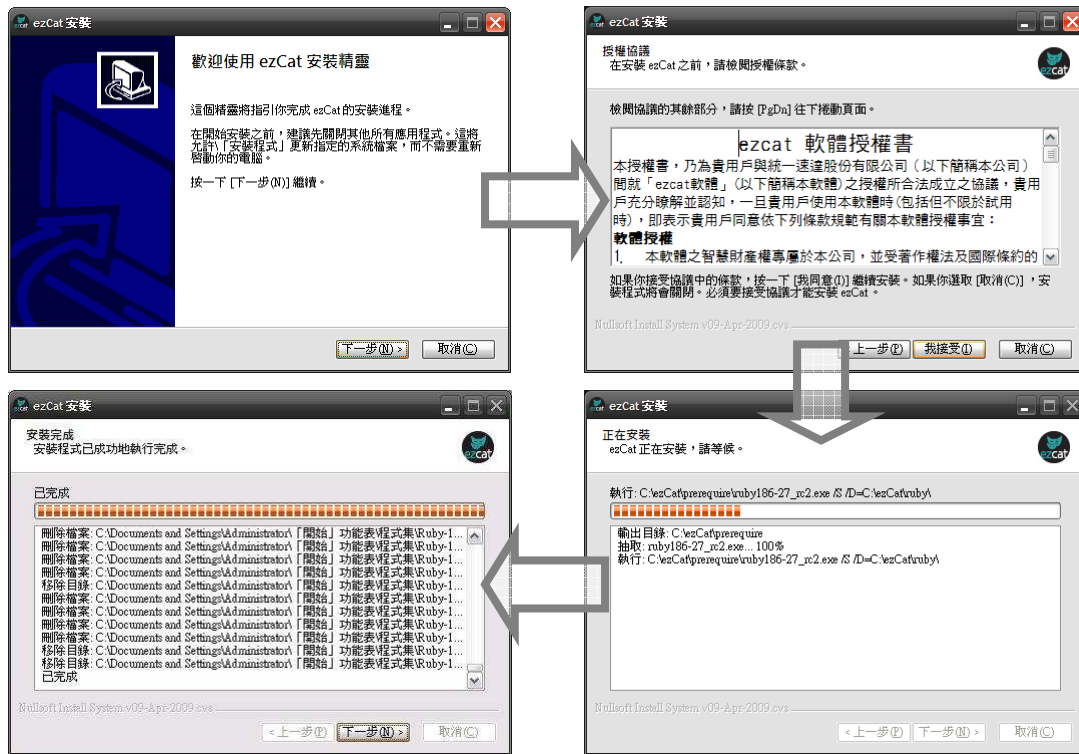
ezCat 安裝

歡迎使用 ezCat 安裝精靈

這個精靈將指引你完成 ezCat 的安裝進程。

在開始安裝之前，建議先關閉其他所有應用程式。這將允許「安裝程式」更新指定的系統檔案，而不需要重新啓動你的電腦。

按一下 [下一步(N)] 繼續。

下一步(N) >
取消(C)

ezCat 安裝

授權協議
在安裝 ezCat 之前，請檢閱授權條款。

檢閱協議的其餘部分，請按 [PgDn] 往下捲動頁面。

ezcat 軟體授權書
本授權書，乃為貴用戶與統一速達股份有限公司（以下簡稱本公司）間就「ezcat軟體」(以下簡稱本軟體)之授權所合法成立之協議，貴用戶充分瞭解並認知，一旦貴用戶使用本軟體時(包括但不限於試用時)，即表示貴用戶同意依下列條款規範有關本軟體授權事宜：
軟體授權
1. 本軟體之智慧財產權專屬於本公司，並受著作權法及國際條約的

如果你接受協議中的條款，按一下 [我同意(I)] 繼續安裝。如果你選取 [取消(C)]，安裝程式將會關閉。必須要接受協議才能安裝 ezCat。

Nullsoft Install System v09-Apr-2009.cvs

< 上一步(P)
我接受(I)
取消(C)

ezCat 安裝

安裝完成
安裝程式已成功地執行完成。

已完成

刪除檔案: C:\Documents and Settings\Administrator\「開始」功能表\程式集\Ruby-1...
刪除檔案: C:\Documents and Settings\Administrator\「開始」功能表\程式集\Ruby-1...
刪除檔案: C:\Documents and Settings\Administrator\「開始」功能表\程式集\Ruby-1...
刪除檔案: C:\Documents and Settings\Administrator\「開始」功能表\程式集\Ruby-1...
移除目錄: C:\Documents and Settings\Administrator\「開始」功能表\程式集\Ruby-1...
刪除檔案: C:\Documents and Settings\Administrator\「開始」功能表\程式集\Ruby-1...
刪除檔案: C:\Documents and Settings\Administrator\「開始」功能表\程式集\Ruby-1...
刪除檔案: C:\Documents and Settings\Administrator\「開始」功能表\程式集\Ruby-1...
刪除檔案: C:\Documents and Settings\Administrator\「開始」功能表\程式集\Ruby-1...
刪除檔案: C:\Documents and Settings\Administrator\「開始」功能表\程式集\Ruby-1...
移除目錄: C:\Documents and Settings\Administrator\「開始」功能表\程式集\Ruby-1...
移除目錄: C:\Documents and Settings\Administrator\「開始」功能表\程式集\Ruby-1...
已完成

Nullsoft Install System v09-Apr-2009.cvs

< 上一步(P)
下一步(N) >
取消(C)

ezCat 安裝

正在安裝
ezCat 正在安裝，請等候。

執行: C:\ezCat\prerequire\ruby186-27_rc2.exe /S /D=C:\ezCat\ruby\

輸出目錄: C:\ezCat\prerequire
抽取: ruby186-27_rc2.exe... 100%
執行: C:\ezCat\prerequire\ruby186-27_rc2.exe /S /D=C:\ezCat\ruby\

Nullsoft Install System v09-Apr-2009.cvs

< 上一步(P)
下一步(N) >
取消(C)